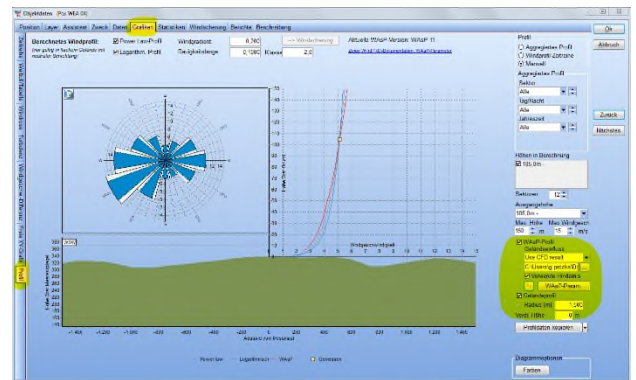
Objektdaten (Pos WEA 06)

Position | Layer | Anzeige | Zweck | Datei | Grafiken | Statistiken | Windrechnung | Berichte | Beschreibung

Ok
Abbruch

Berechnetes Windprofil:
Power Law-Profil
Logarithm. Profil
Windgradient 0,160
Rauigkeitslänge 0,060
Klasse 2,0
-> Windrechnung
Aktuelle WAsP-Version: WAsP 11
Andere WAsP-Version wählen

Profil
Aggregiertes Profil
Windpunkt-Zeitreihe
Manuell
Aggregiertes Profil
Sektor
Alle
Tag/Nacht
Alle
Jahreszeit
Alle

Zurück
Nächstes

Höhen in Berechnung
105,0m

Sektoren 12
Ausgangshöhe
105,0m
Max. Höhe 150 m
Max. Windgeschw. 15 m/s

WAsP-Profil
Geländeeinfluss
Use CFD result
Verwende Windstat
WAsP-Param.
Geländeprofil
Radius [m] 1.400
Verdr. Höhe 0 m

Profildaten kopieren

Diagrammoptionen
Farben

Deutsch | Vertik. Schnitt | Windrose | Turbulenz | Windgeschw.-Effizienz | Fluss (YD) | Profil

Windgeschwindigkeit
Höhe über Grund [m]
Höhe über Meeresspiegel
Abstand zur Anlage [m]

-1.400 -1.200 -1.000 -800 -600 -400 -200 0 200 400 600 800 1.000 1.200 1.400

Power law — Logarithmisch — WAsP — Gemessen